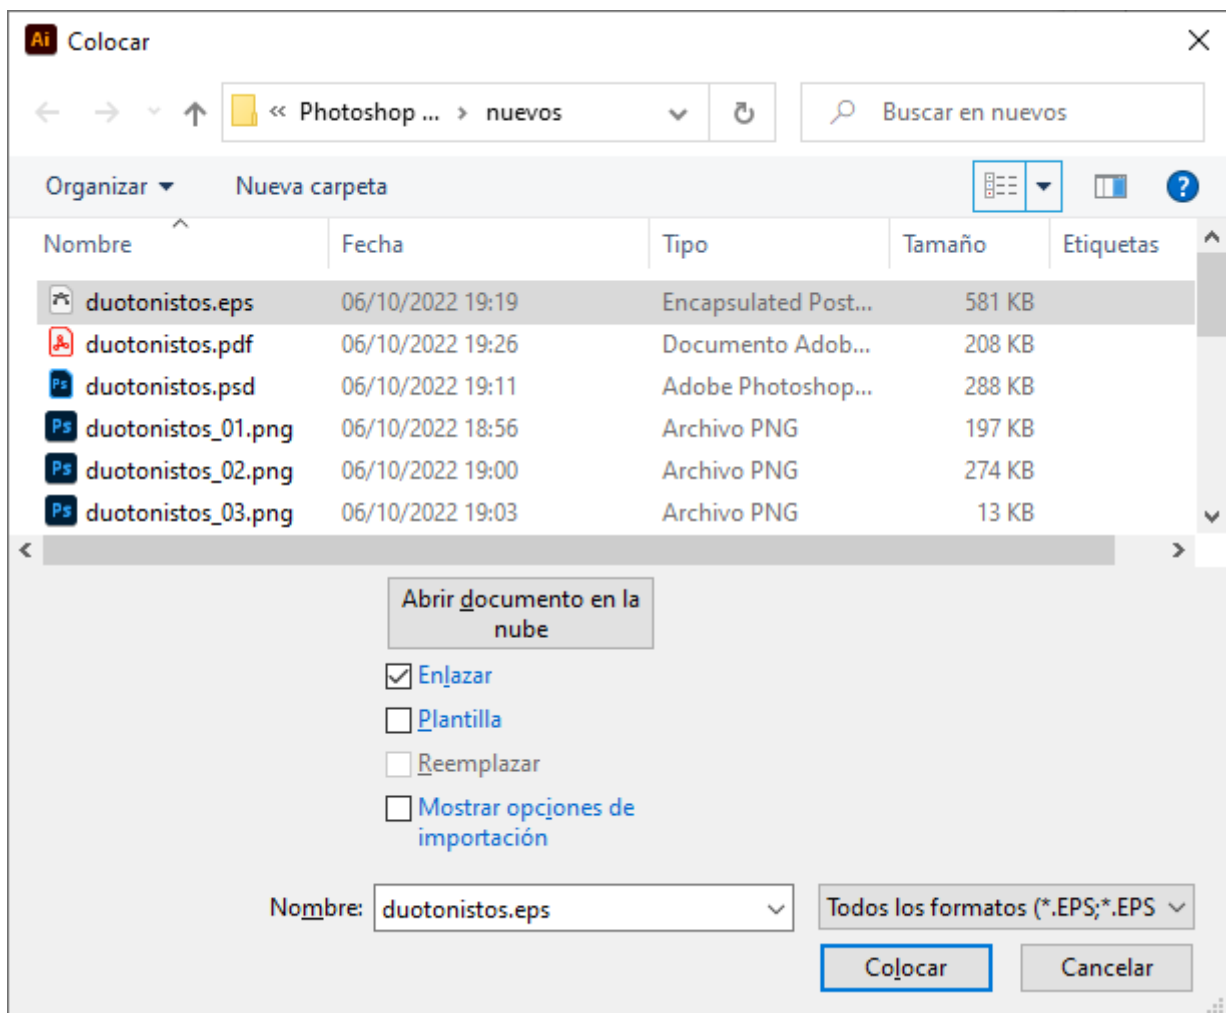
Ai Colocar

« Photoshop ... › nuevos

Buscar en nuevos

Organizar ▾ Nueva carpeta

| Nombre | Fecha | Tipo | Tamaño | Etiquetas |
|---|---|---|---|---|
| duotonistos.eps | 06/10/2022 19:19 | Encapsulated Post... | 581 KB | |
| duotonistos.pdf | 06/10/2022 19:26 | Documento Adob... | 208 KB | |
| duotonistos.psd | 06/10/2022 19:11 | Adobe Photoshop... | 288 KB | |
| duotonistos_01.png | 06/10/2022 18:56 | Archivo PNG | 197 KB | |
| duotonistos_02.png | 06/10/2022 19:00 | Archivo PNG | 274 KB | |
| duotonistos_03.png | 06/10/2022 19:03 | Archivo PNG | 13 KB | |

Abrir documento en la nube

Enlazar

Plantilla

Reemplazar

Mostrar opciones de importación

Nombre: duotonistos.eps

Todos los formatos (*.EPS;*.EPS

Colocar

Cancelar